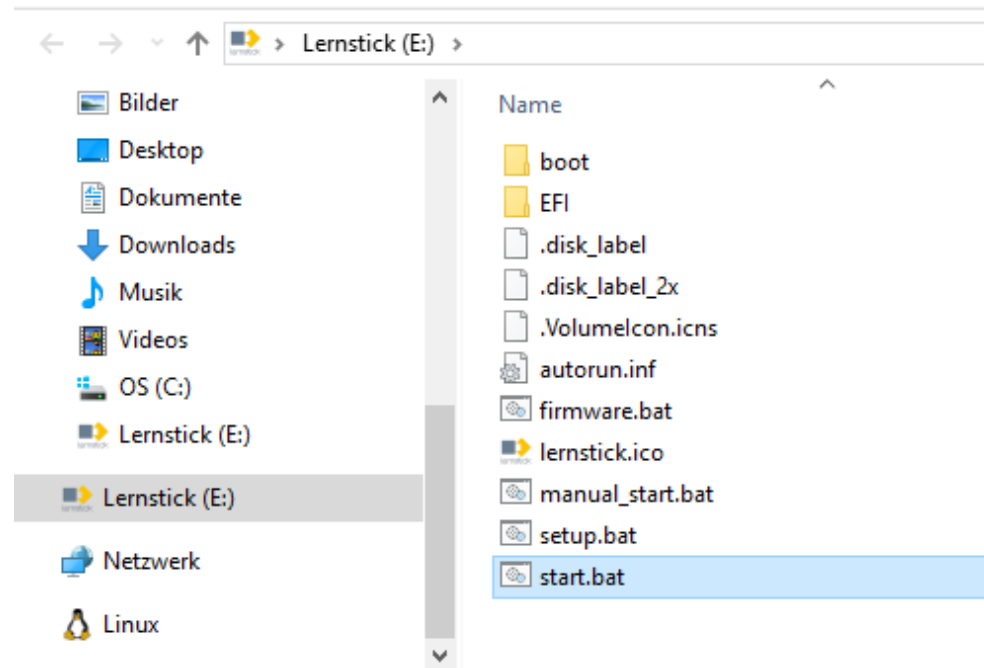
Lernstick (E:)

Bilder
Desktop
Dokumente
Downloads
Musik
Videos
OS (C:)
Lernstick (E:)
Lernstick (E:)
Netzwerk
Linux

Name
boot
EFI
.disk_label
.disk_label_2x
.VolumeIcon.icns
autorun.inf
firmware.bat
lernstick.ico
manual_start.bat
setup.bat
start.bat